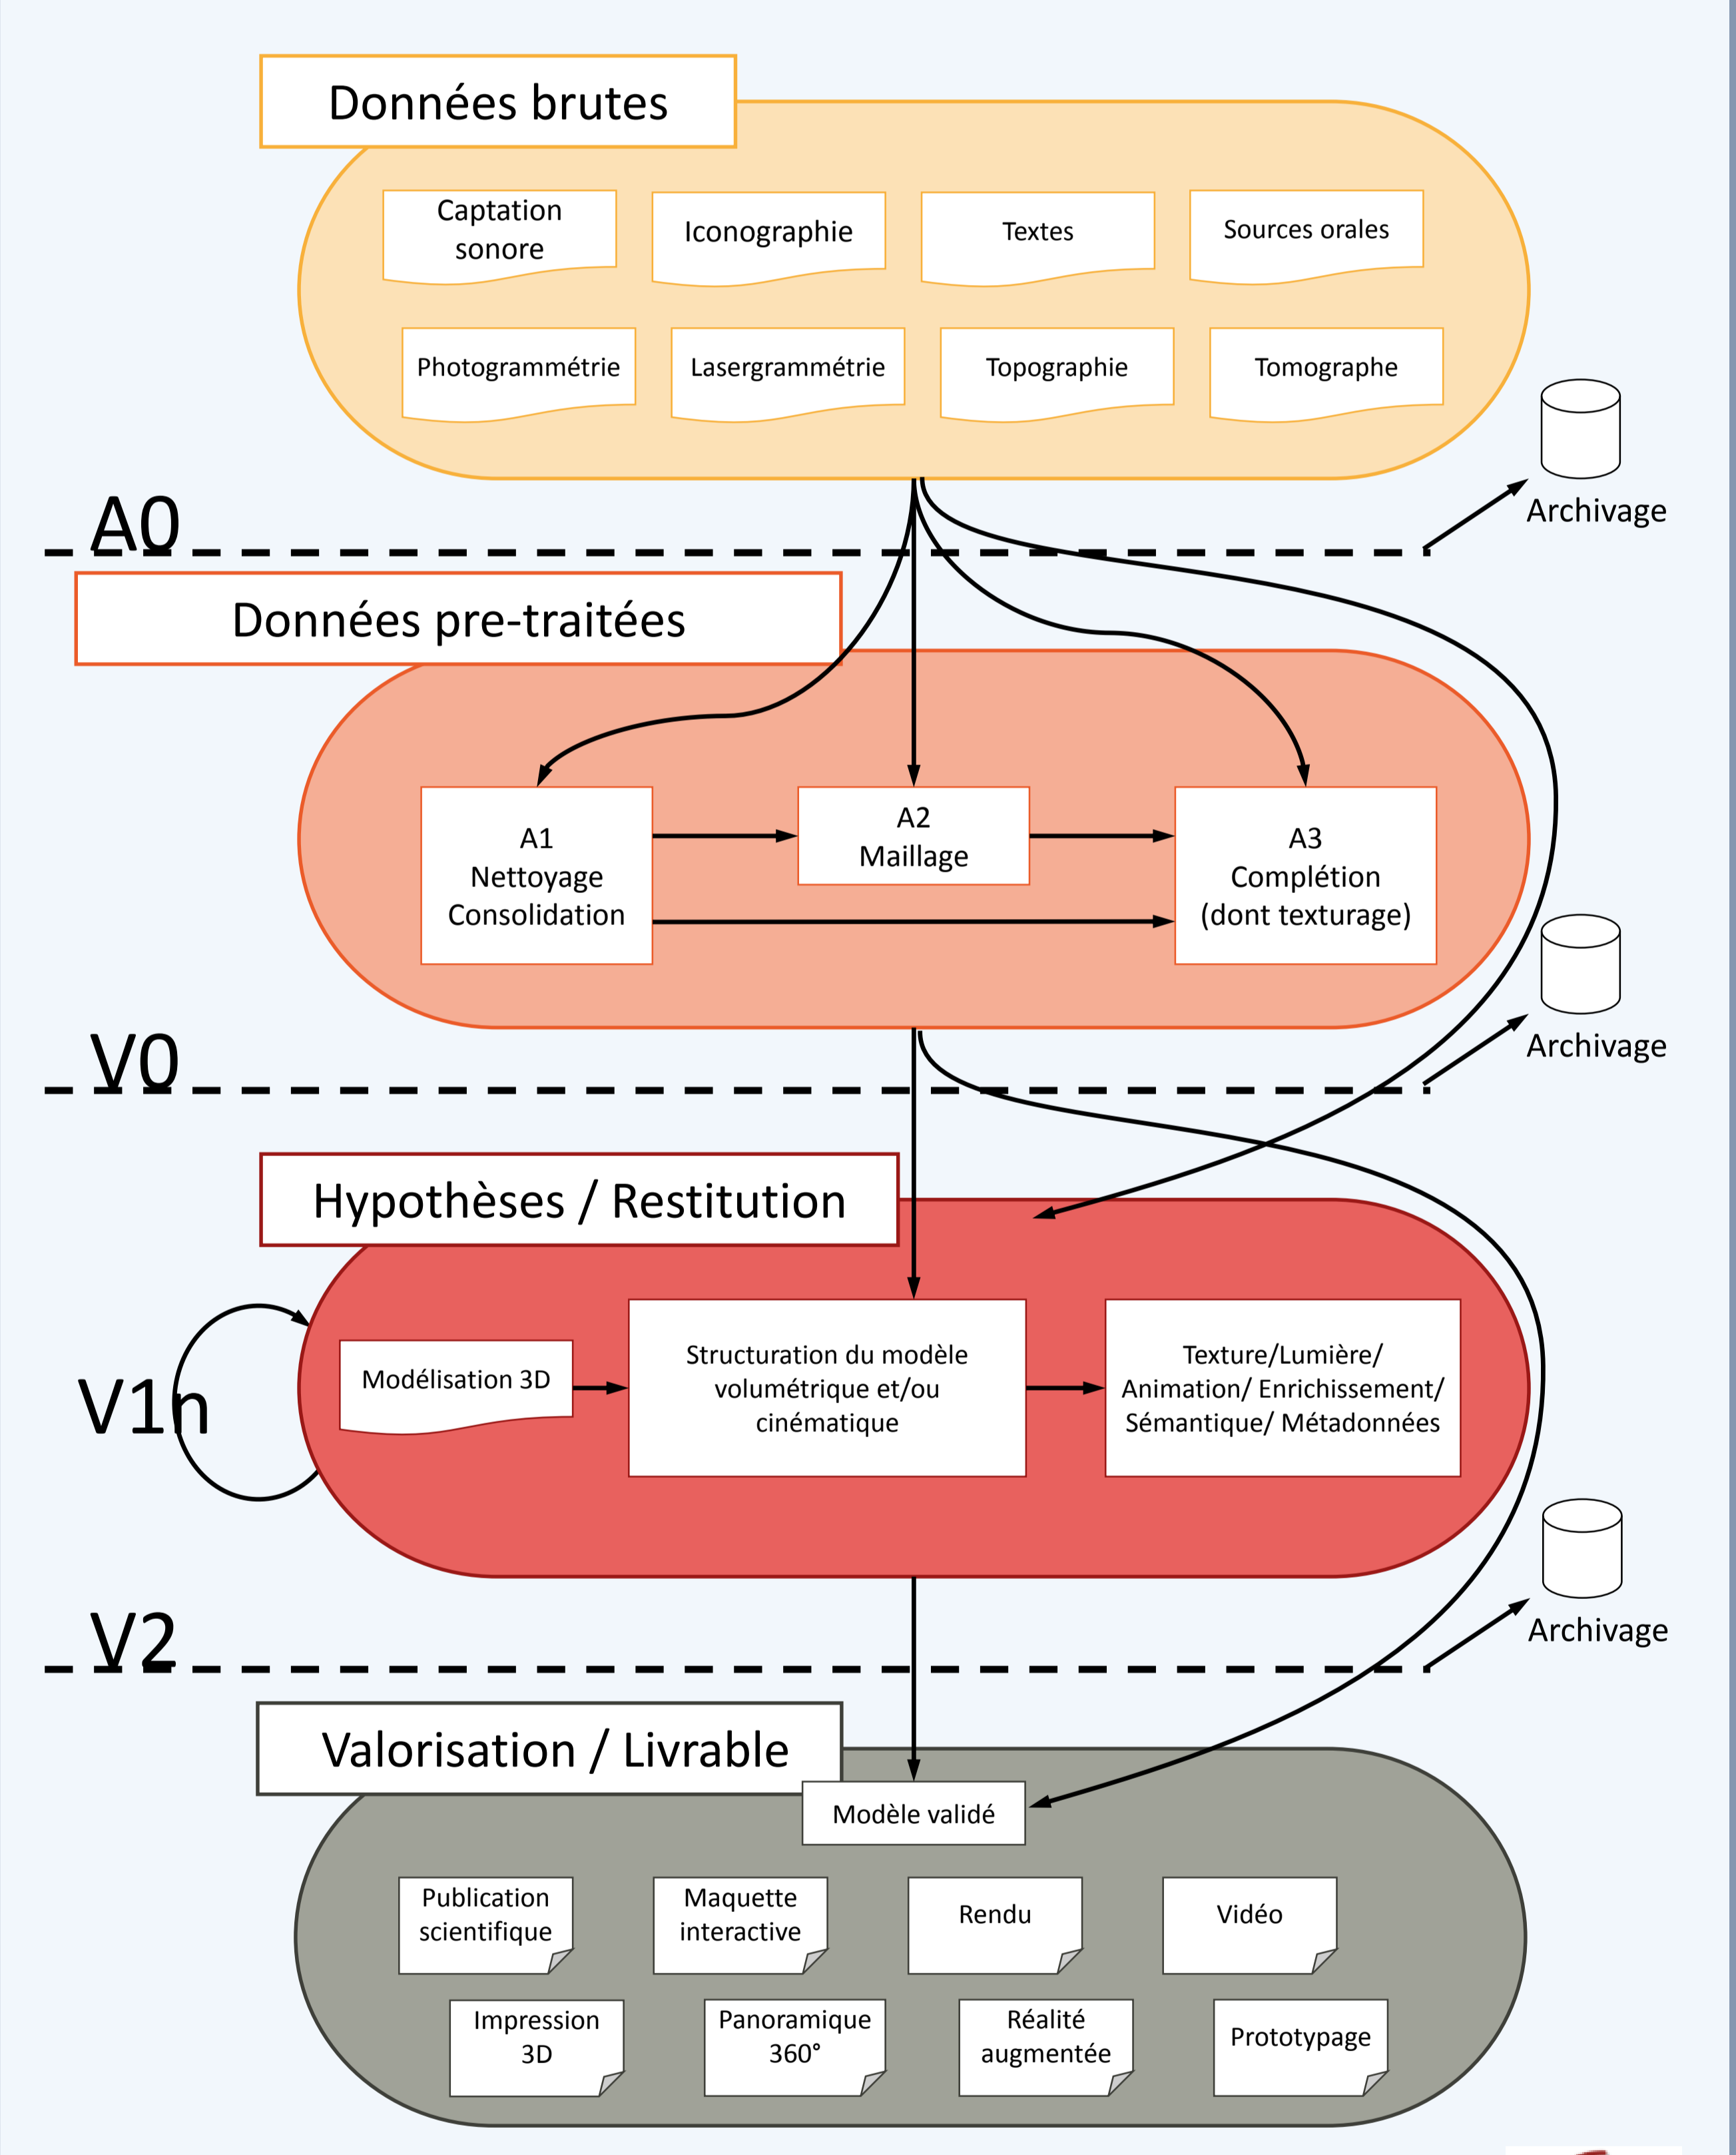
Données brutes

Captation sonore

Iconographie

Textes

Sources orales

Photogrammétrie

Lasergrammétrie

Topographie

Tomographe

Archivage

A0

Données pre-traitées

A1
Nettoyage
Consolidation

A2
Maillage

A3
Complétion
(dont texturage)

Archivage

V0

Hypothèses / Restitution

V1n

Modélisation 3D

Structuration du modèle volumétrique et/ou cinématique

Texture/Lumière/ Animation/ Enrichissement/ Sémantique/ Métadonnées

Archivage

V2

Valorisation / Livrable

Modèle validé

Publication scientifique

Maquette interactive

Rendu

Vidéo

Impression 3D

Panoramique 360°

Réalité augmentée

Prototypage